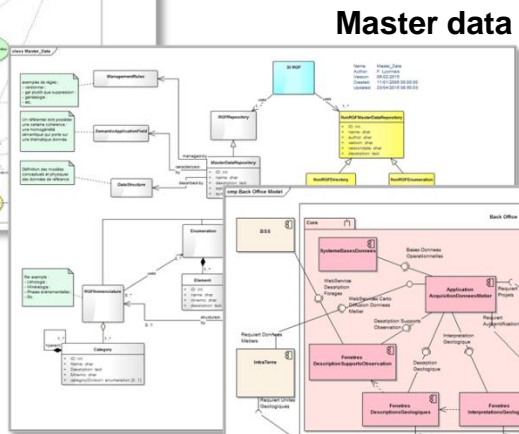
Master data

class Master_Data

ManagementRules

exemples de règles :
- versionner
- gel plutôt que suppression
- généalogie
- etc.

Un référentiel doit présenter une certaine cohérence : une homogénéité sémantique qui porte sur une thématique donnée.

SemanticApplicationField

Définition des modèles conceptuels et physiques des données de référence

DataStructure

SI RGF

RGFRepository

MasterDataRepository

Name: Master_Data
Author: F. Lyonnais
Version: 09.02.2015
Created: 11/01/2005 00:00:00
Updated: 23/04/2015 00:00:00

NonRGFMasterDataRepository

NonRGFDirectory

NonRGFEnumeration

Enumeration

Element

RGFNomenclature

Par exemple :
- Lithologie
- Minéralogie
- Phases sédimentaires
- Etc.

Category

cmp Back Office Model

Core

Back Office

BSS

SystemeBasesDonnees

Bases Donnees Operationnelles

WebService Description Forages

WebService Carto Diffusion Donnees Metier

Application AcquisitionDonneesMetier

Requeat Projets

Requeat Donnees Masters

Description Supports Observation

Interpretation Geologique

IntraTerre

Fenetres DescriptionSupportsObservation

Description Geologique

Requeat Unites Geologiques

Fenetres DescriptionsGeologiques

Fenetres InterpretationsGeologiq